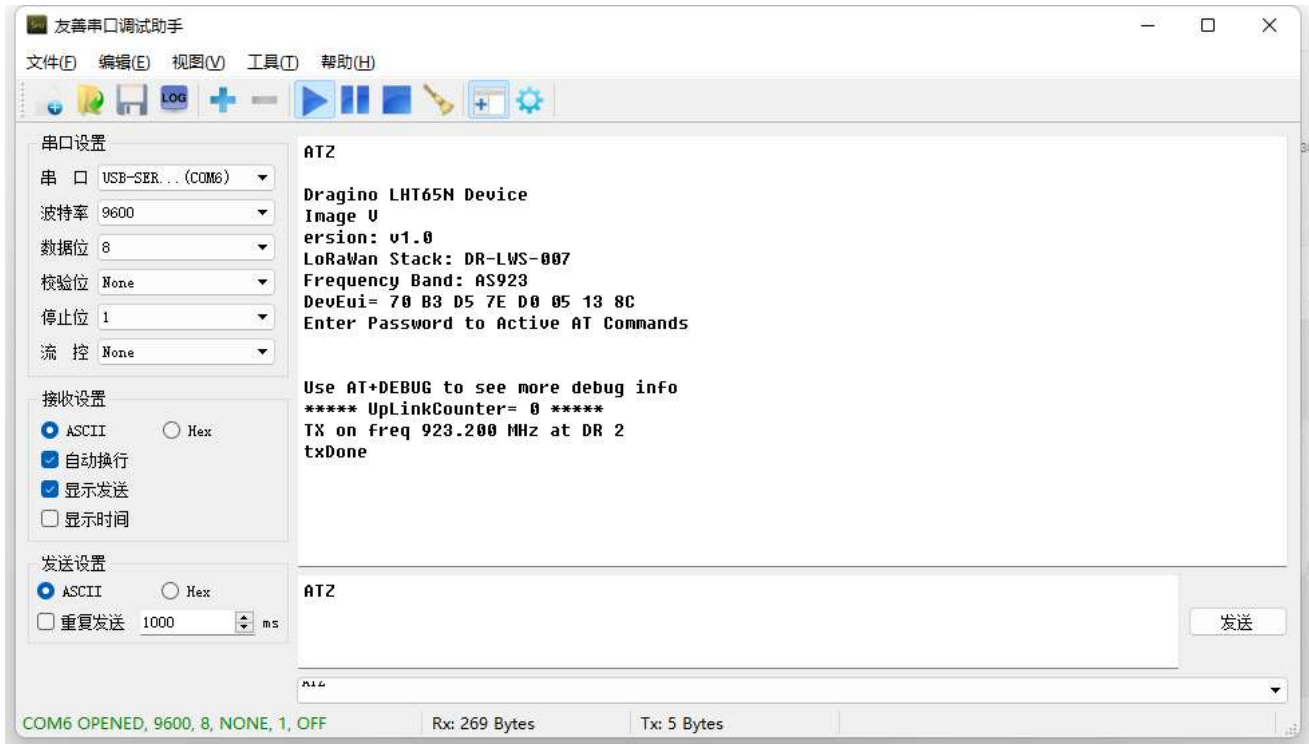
友善串口调试助手

文件(F) 编辑(E) 视图(V) 工具(T) 帮助(H)

串口设置
串 口 USB-SER...(COM6)
波特率 9600
数据位 8
校验位 None
停止位 1
流 控 None

接收设置
ASCII Hex
自动换行
显示发送
显示时间

发送设置
ASCII Hex
重复发送 1000 ms

ATZ

Dragino LHT65N Device
Image V
ersion: v1.0
LoRaWan Stack: DR-LWS-007
Frequency Band: AS923
DevEui= 70 B3 D5 7E D0 05 13 8C
Enter Password to Active AT Commands

Use AT+DEBUG to see more debug info
***** UpLinkCounter= 0 *****
TX on freq 923.200 MHz at DR 2
txDone

ATZ

发送

ATZ

COM6 OPENED, 9600, 8, NONE, 1, OFF Rx: 269 Bytes Tx: 5 Bytes